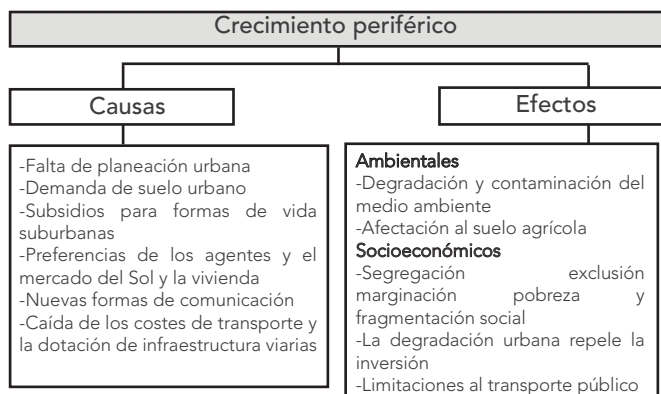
Crecimiento periférico

Causas

-Falta de planeación urbana
-Demanda de suelo urbano
-Subsidios para formas de vida suburbanas
-Preferencias de los agentes y el mercado del Sol y la vivienda
-Nuevas formas de comunicación
-Caída de los costes de transporte y la dotación de infraestructura viarias

Efectos

Ambientales
-Degradación y contaminación del medio ambiente
-Afectación al suelo agrícola
Socioeconómicos
-Segregación exclusión marginación pobreza y fragmentación social
-La degradación urbana repele la inversión
-Limitaciones al transporte público